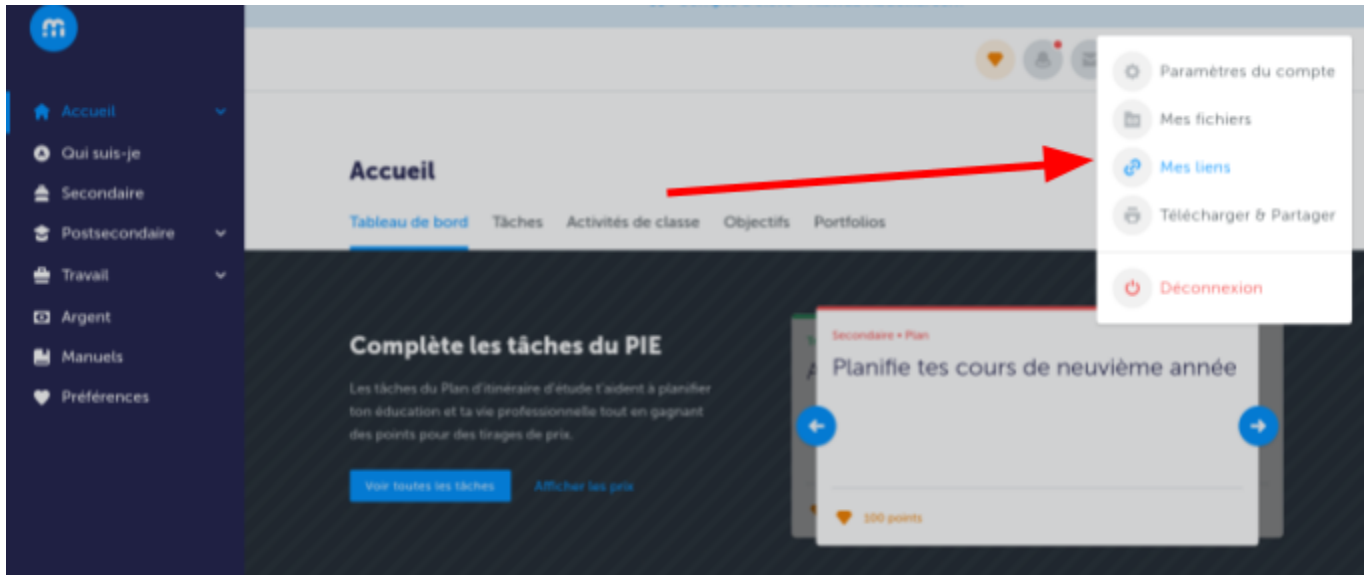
Accueil
Qui suis-je
Secondaire
Postsecondaire
Travail
Argent
Manuels
Préférences

Paramètres du compte
Mes fichiers
Mes liens
Télécharger & Partager
Déconnexion

Accueil
Tableau de bord Tâches Activités de classe Objectifs Portfolios

Complète les tâches du PIE
Les tâches du Plan d'itinéraire d'étude t'aident à planifier ton éducation et ta vie professionnelle tout en gagnant des points pour des tirages de prix.

Voir toutes les tâches
Afficher les prix

Secondaire • Plan
Planifie tes cours de neuvième année
100 points